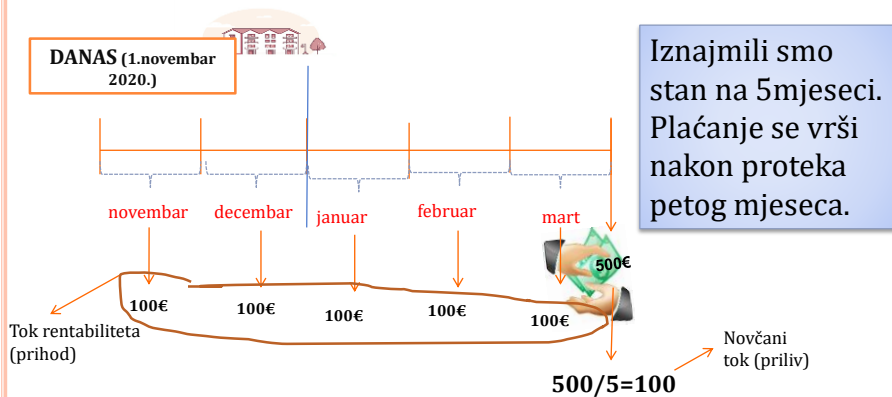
DANAS (1.novembar 2020.)

Iznajmili smo stan na 5mjeseci. Plaćanje se vrši nakon proteka petog mjeseca.

novembar
decembar
januar
februar
mart

500€

100€
100€
100€
100€
100€

Tok rentabiliteta (prihod)

Novčani tok (priliv)

500/5=100